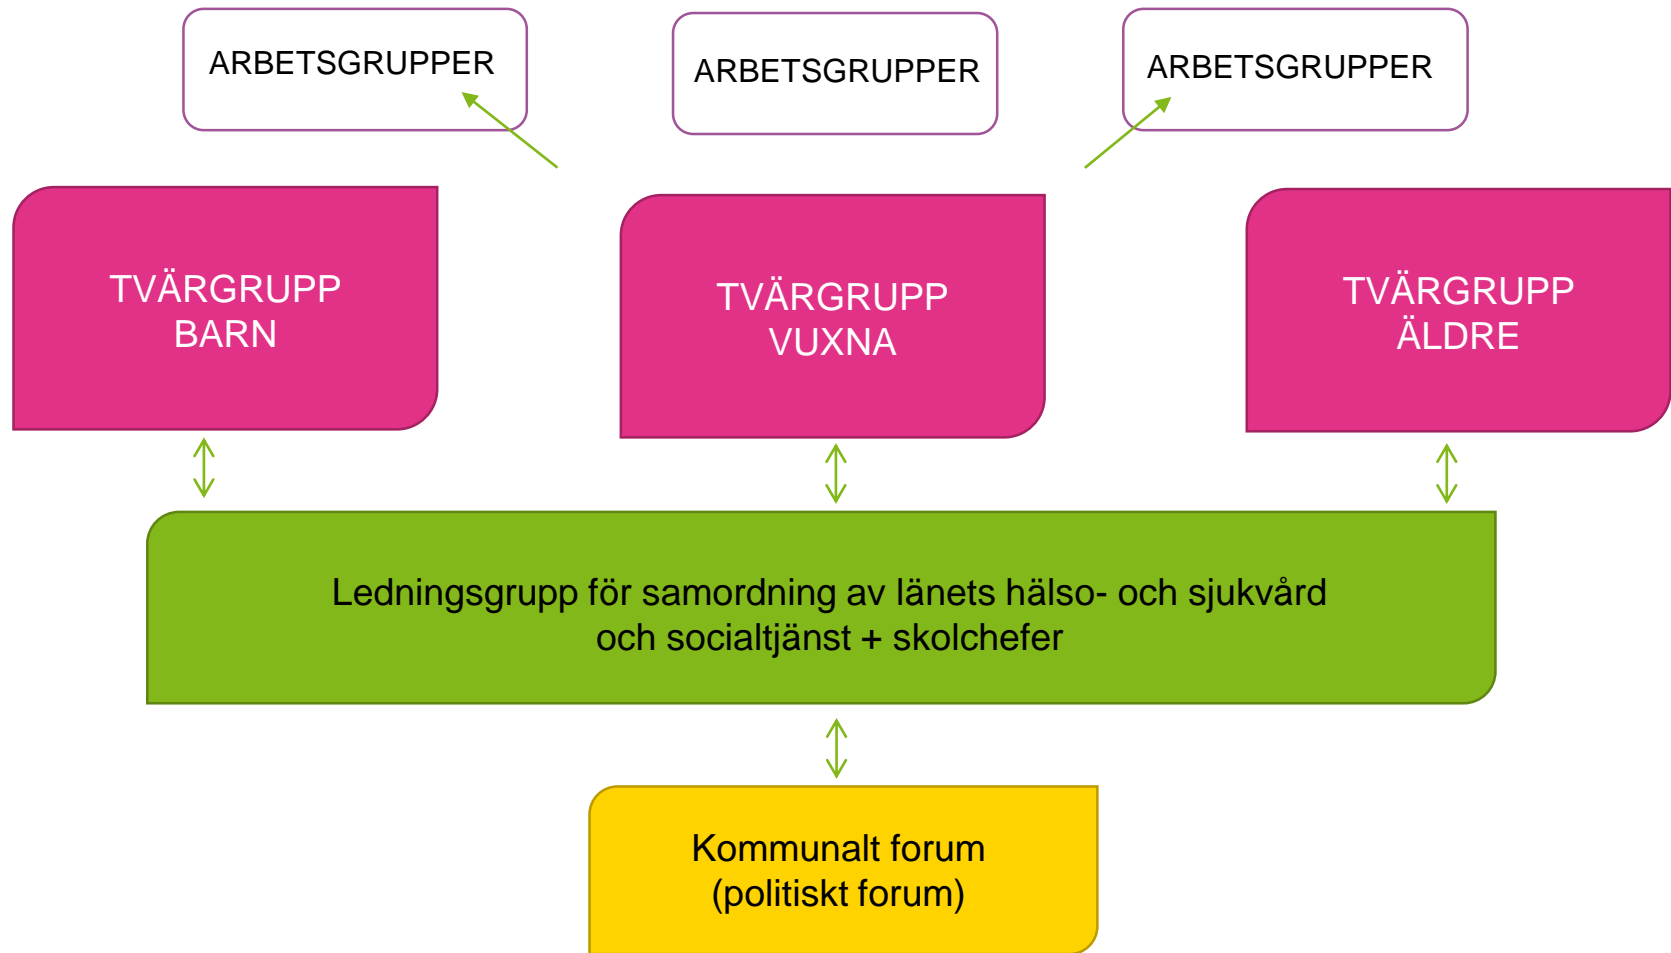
ARBETSGRUPPER

ARBETSGRUPPER

ARBETSGRUPPER

TVÄRGRUPP
BARN

TVÄRGRUPP
VUXNA

TVÄRGRUPP
ÄLDRE

Ledningsgrupp för samordning av länets hälso- och sjukvård och socialtjänst + skolchefer

Kommunalt forum
(politiskt forum)